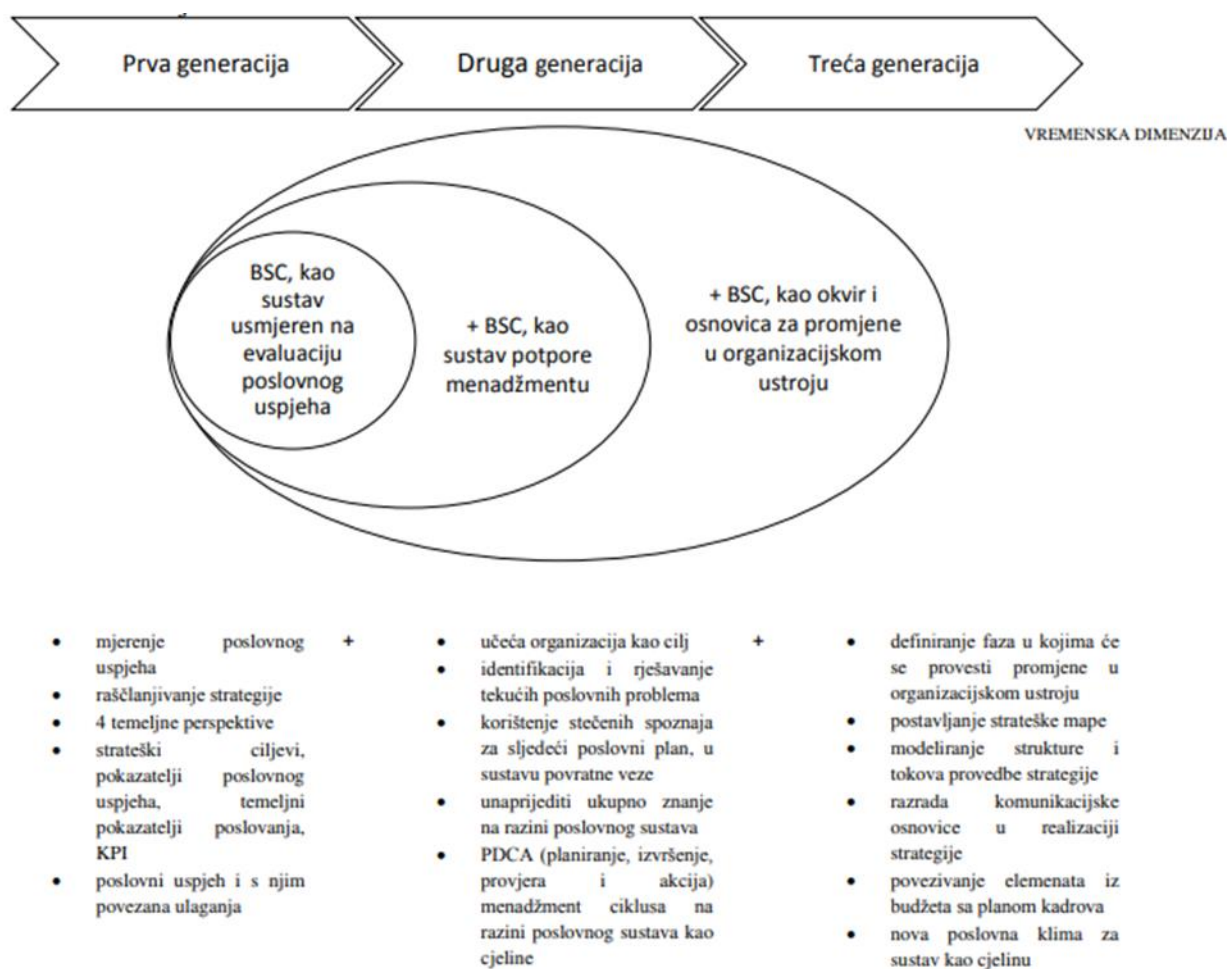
Prva generacija

Druga generacija

Treća generacija

VREMENSKA DIMENZIJA

BSC, kao sustav usmjeren na evaluaciju poslovnog uspjeha

+ BSC, kao sustav potpore menadžmentu

+ BSC, kao okvir i osnovica za promjene u organizacijskom ustroju

- mjerenje poslovnog uspjeha
- raščlanjivanje strategije
- 4 temeljne perspektive
- strateški ciljevi, pokazatelji poslovnog uspjeha, temeljni pokazatelji poslovanja, KPI
- poslovni uspjeh i s njim povezana ulaganja

+

- učeća organizacija kao cilj
- identifikacija i rješavanje tekućih poslovnih problema
- korištenje stečenih spoznaja za sljedeći poslovni plan, u sustavu povratne veze
- unaprijediti ukupno znanje na razini poslovnog sustava
- PDCA (planiranje, izvršenje, provjera i akcija) menadžment ciklusa na razini poslovnog sustava kao cjeline

+

- definiranje faza u kojima će se provesti promjene u organizacijskom ustroju
- postavljanje strateške mape
- modeliranje strukture i tokova provedbe strategije
- razrada komunikacijske osnovice u realizaciji strategije
- povezivanje elemenata iz budžeta sa planom kadrova
- nova poslovna klima za sustav kao cjelinu